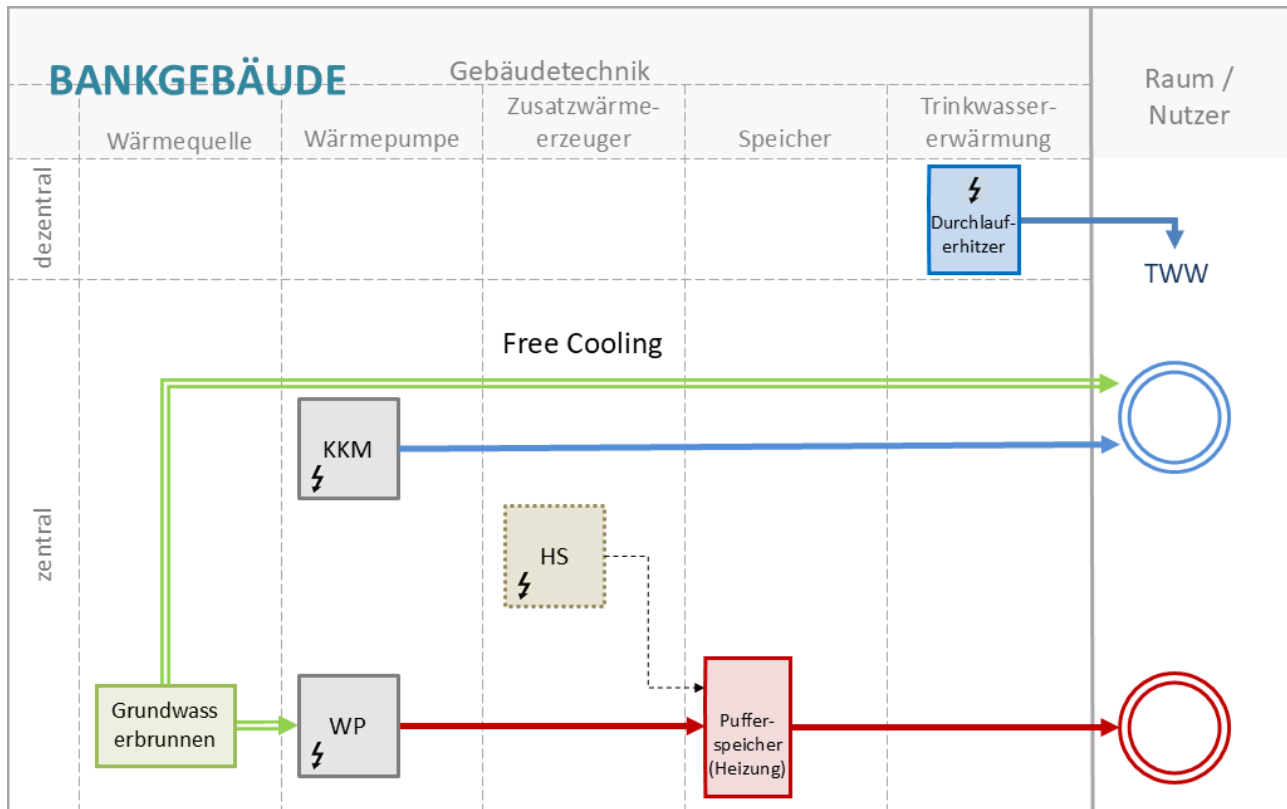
BANKGEBÄUDE

Gebäudetechnik

Wärmequelle

Wärmepumpe

Zusatzwärmeerzeuger

Speicher

Trinkwassererwärmung

Raum / Nutzer

dezentral

Durchlauferhitzer

TWW

zentral

Free Cooling

KKM

HS

Grundwasserbrunnen

WP

Pufferspeicher (Heizung)